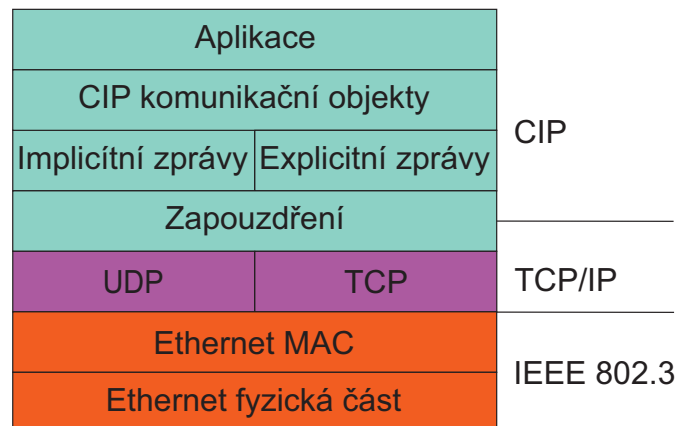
| Aplikace | | |
|---|---|---|
| CIP komunikační objekty | | CIP |
| Implicitní zprávy | Explicitní zprávy | |
| Zapouzdření | | |
| UDP | TCP | TCP/IP |
| Ethernet MAC | | IEEE 802.3 |
| Ethernet fyzická část | | |